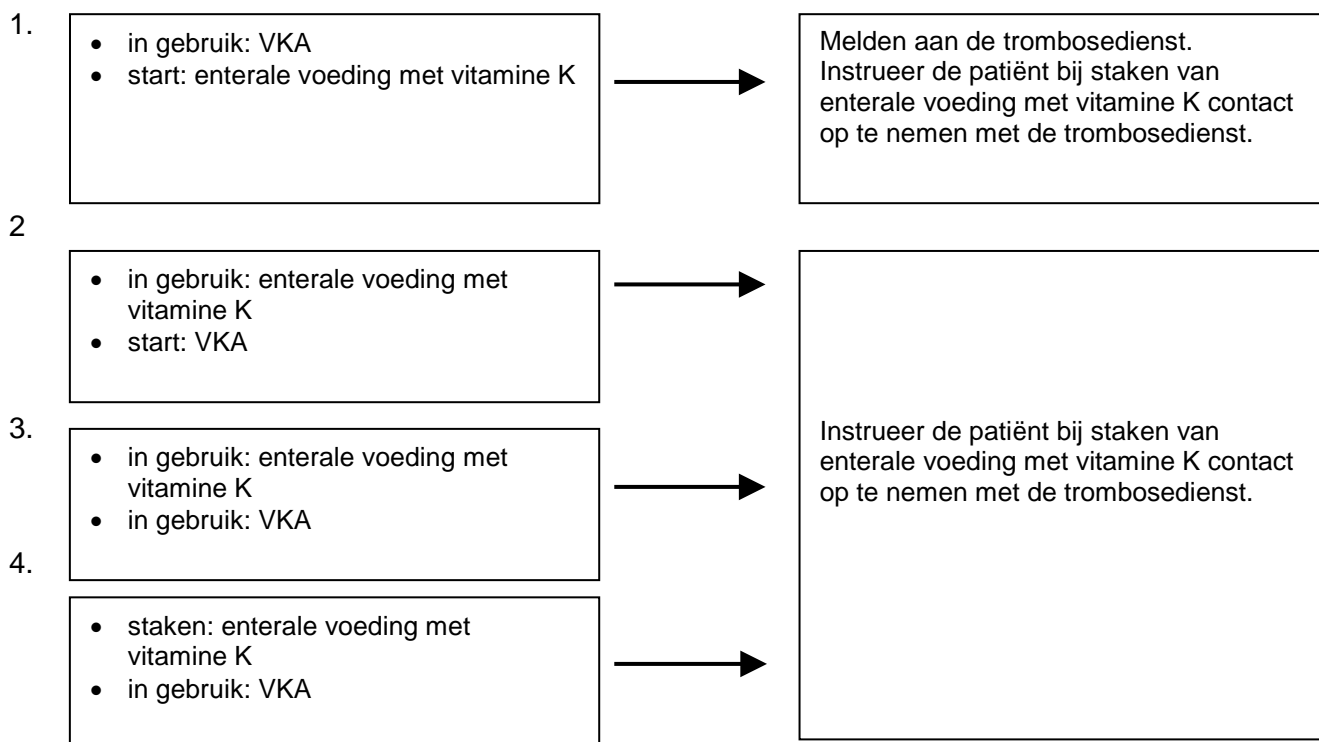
1.

- in gebruik: VKA
- start: enterale voeding met vitamine K

Melden aan de trombosedienst. Instrueer de patiënt bij staken van enterale voeding met vitamine K contact op te nemen met de trombosedienst.

2

- in gebruik: enterale voeding met vitamine K
- start: VKA

3.

- in gebruik: enterale voeding met vitamine K
- in gebruik: VKA

4.

- staken: enterale voeding met vitamine K
- in gebruik: VKA

Instrueer de patiënt bij staken van enterale voeding met vitamine K contact op te nemen met de trombosedienst.